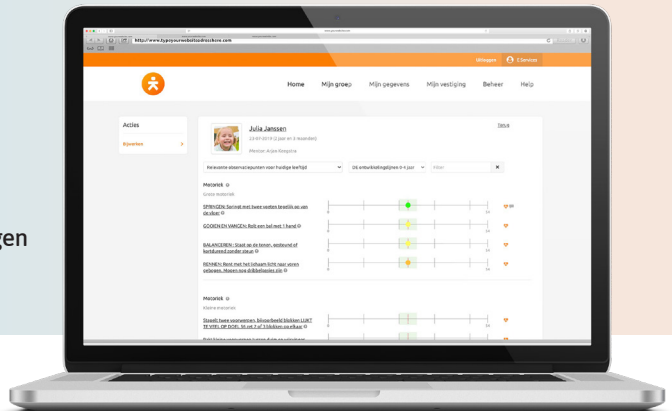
gen

http://www.typeyourwebsitedresshere.com

Uitloggen E-Services

Home Mijn groep Mijn gegevens Mijn vestiging Beheer Help

Acties

Bjwerken

Julia Janssen

Terug

Relevante observatiepunten voor huidige leeftijd

Motoriek

Grote motoriek

SPRINGEN: Springt met twee voeten tegelijk op van de stoep

GOOIEN EN VANGEN: Rolt een bal met 1 hand

BALANCEREN: Staat op de tenen, gesteund of kortdurend zonder steun

RENNEN: Rent met het lichaam licht naar voren gebogen. Maaien nog driehoeksjes zijn

Motoriek

Kleine motoriek

Stapelt twee voorwerpen, bijvoorbeeld blokken LUKT TE VEEL OP DOEL. Vult net 2 of 3 blokken op elkaar